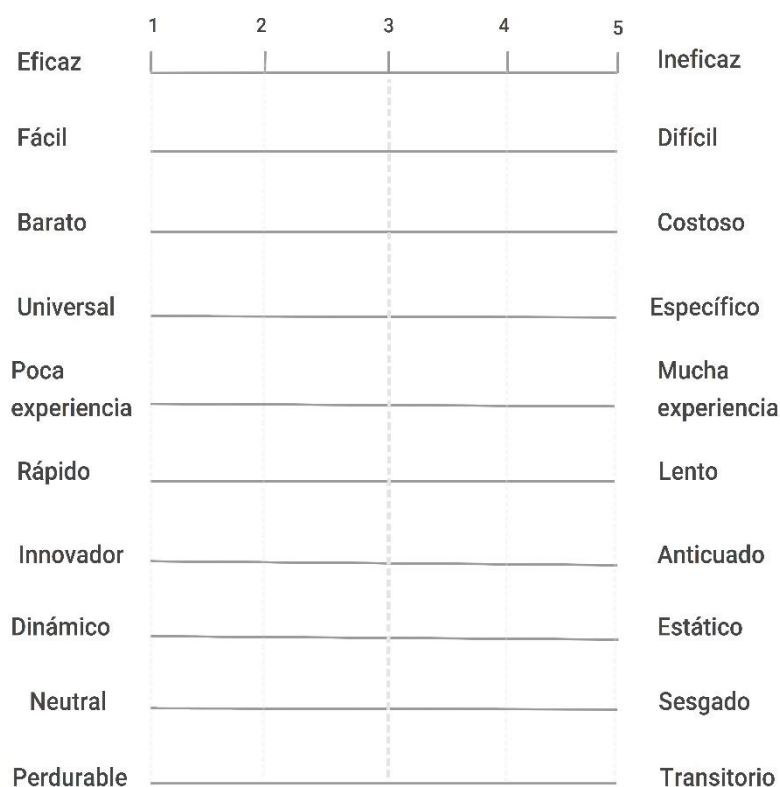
1 2 3 4 5

Eficaz Ineficaz

Fácil Difícil

Barato Costoso

Universal Específico

Poca experiencia Mucha experiencia

Rápido Lento

Innovador Anticuado

Dinámico Estático

Neutral Sesgado

Perdurable Transitorio